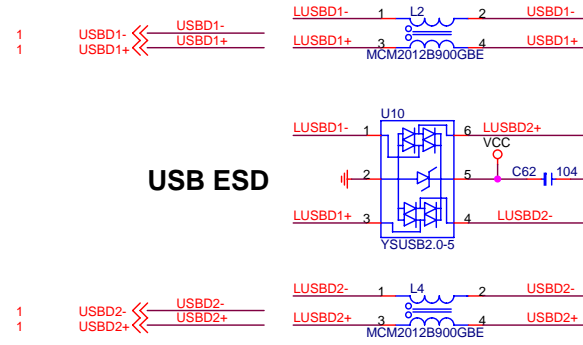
1 USBD1-
1 USBD1+
USBD1-
USBD1+

LUSBD1- 1 L2 2 USBD1-
LUSBD1+ 3 4 USBD1+
MCM2012B900GBE

U10
LUSBD1- 1 6 LUSBD2+
VCC
USB ESD
2 5 C62 104
LUSBD1+ 3 4 LUSBD2-
YSUSB2.0-5

1 USBD2-
1 USBD2+
USBD2-
USBD2+

LUSBD2- 1 L4 2 USBD2-
LUSBD2+ 3 4 USBD2+
MCM2012B900GBE